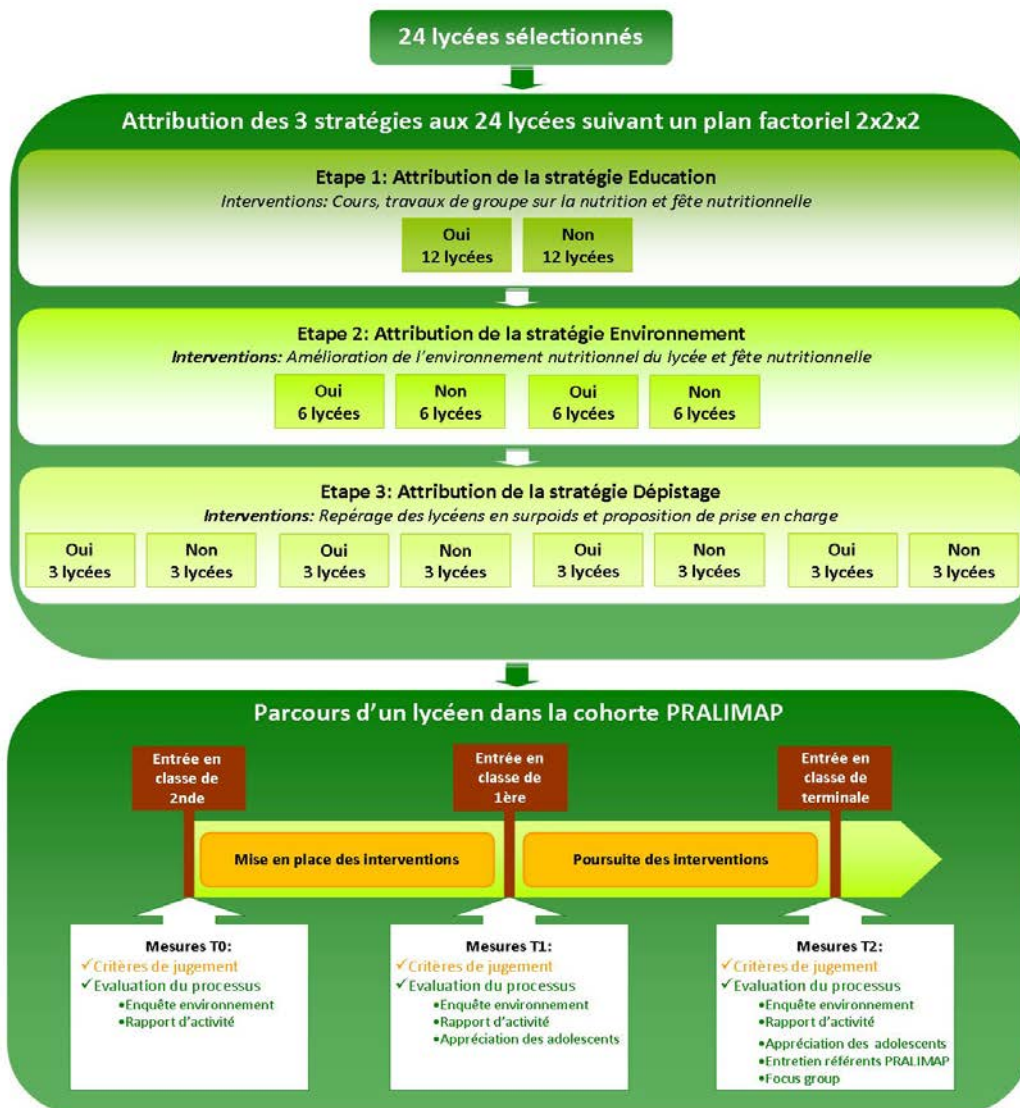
24 lycées sélectionnés

Attribution des 3 stratégies aux 24 lycées suivant un plan factoriel 2x2x2

Etape 1: Attribution de la stratégie Education
*Interventions: Cours, travaux de groupe sur la nutrition et fête nutritionnelle*

Oui
12 lycées

Non
12 lycées

Etape 2: Attribution de la stratégie Environnement
*Interventions: Amélioration de l'environnement nutritionnel du lycée et fête nutritionnelle*

Oui
6 lycées

Non
6 lycées

Oui
6 lycées

Non
6 lycées

Etape 3: Attribution de la stratégie Dépistage
*Interventions: Repérage des lycéens en surpoids et proposition de prise en charge*

Oui
3 lycées

Non
3 lycées

Oui
3 lycées

Non
3 lycées

Oui
3 lycées

Non
3 lycées

Oui
3 lycées

Non
3 lycées

Parcours d'un lycéen dans la cohorte PRALIMAP

Entrée en classe de 2nde

Entrée en classe de 1ère

Entrée en classe de terminale

Mise en place des interventions

Poursuite des interventions

Mesures T0:
✓Critères de jugement
✓Evaluation du processus
•Enquête environnement
•Rapport d'activité

Mesures T1:
✓Critères de jugement
✓Evaluation du processus
•Enquête environnement
•Rapport d'activité
•Appréciation des adolescents

Mesures T2:
✓Critères de jugement
✓Evaluation du processus
•Enquête environnement
•Rapport d'activité
•Appréciation des adolescents
•Entretien référents PRALIMAP
•Focus group